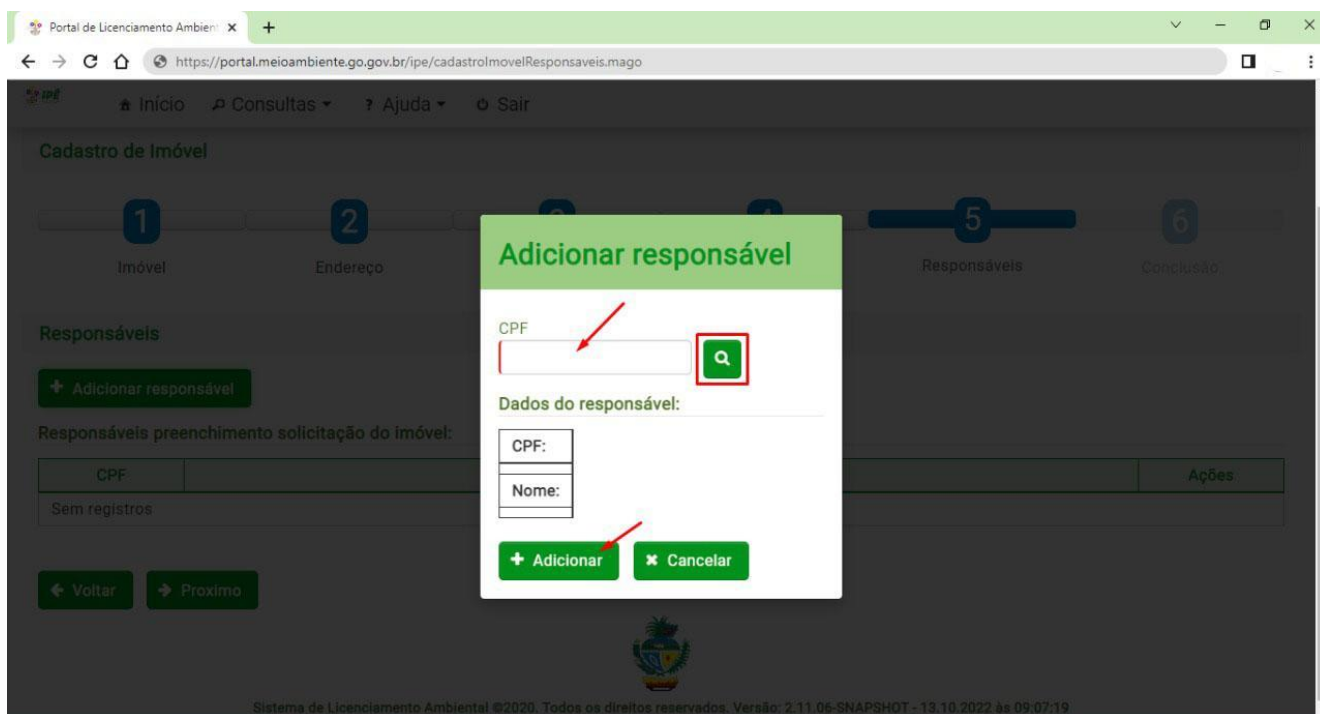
Portal de Licenciamento Ambien ×

https://portal.meioambiente.go.gov.br/ipe/cadastroImovelResponsaveis.mago

Início Consultas Ajuda Sair

Cadastro de Imóvel

1 Imóvel
2 Endereço
5 Responsáveis
6 Conclusão

Responsáveis

+ Adicionar responsável

Responsáveis preenchimento solicitação do imóvel:

| CPF | | Ações |
|---|---|---|
| Sem registros | | |

← Voltar → Proximo

Adicionar responsável

CPF

Dados do responsável:

| CPF: |
|---|
| Nome: |

+ Adicionar × Cancelar

Sistema de Licenciamento Ambiental ©2020. Todos os direitos reservados. Versão: 2.11.06-SNAPSHOT - 13.10.2022 às 09:07:19